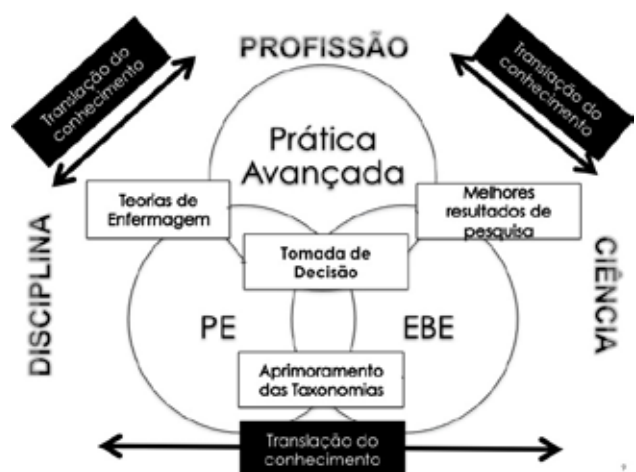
PROFISSÃO

Translação do conhecimento

Translação do conhecimento

Prática Avançada

Teorias de Enfermagem

Melhores resultados de pesquisa

DISCIPLINA

CIÊNCIA

Tomada de Decisão

PE

EBE

Aprimoramento das Taxonomias

Translação do conhecimento